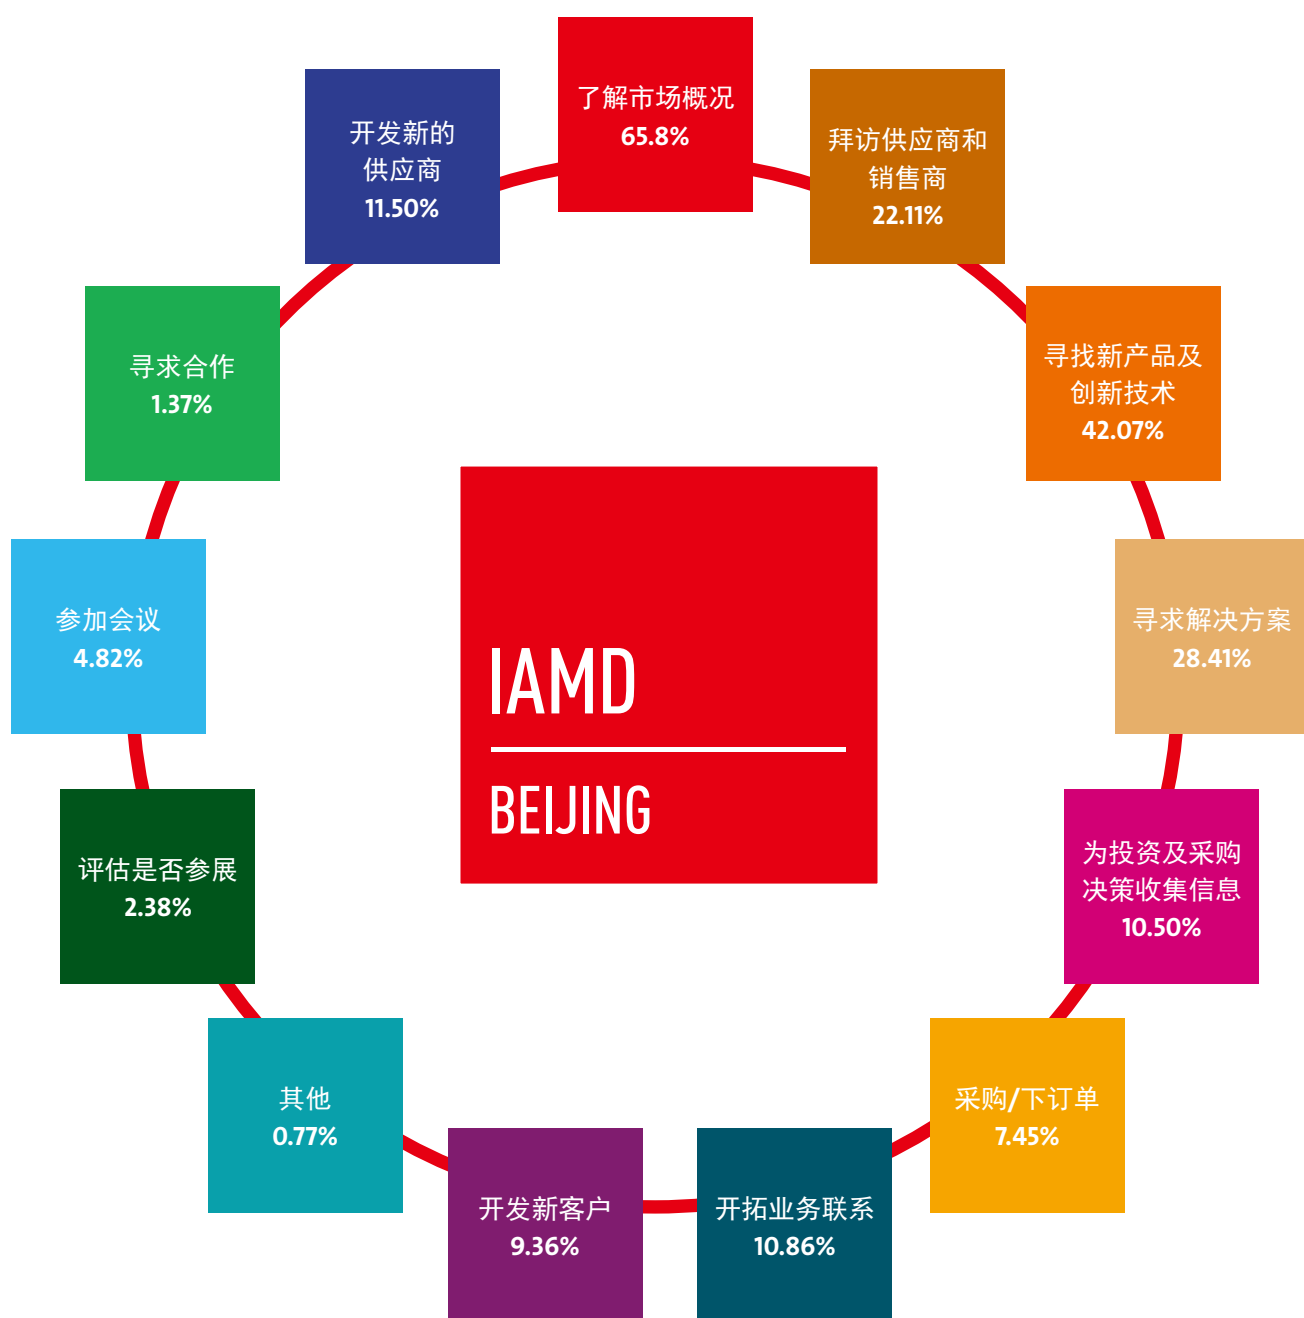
了解市场概况
65.8%

拜访供应商和销售商
22.11%

寻找新产品及创新技术
42.07%

寻求解决方案
28.41%

为投资及采购决策收集信息
10.50%

采购/下订单
7.45%

开拓业务联系
10.86%

开发新客户
9.36%

其他
0.77%

评估是否参展
2.38%

参加会议
4.82%

寻求合作
1.37%

开发新的供应商
11.50%

IAMD

BEIJING